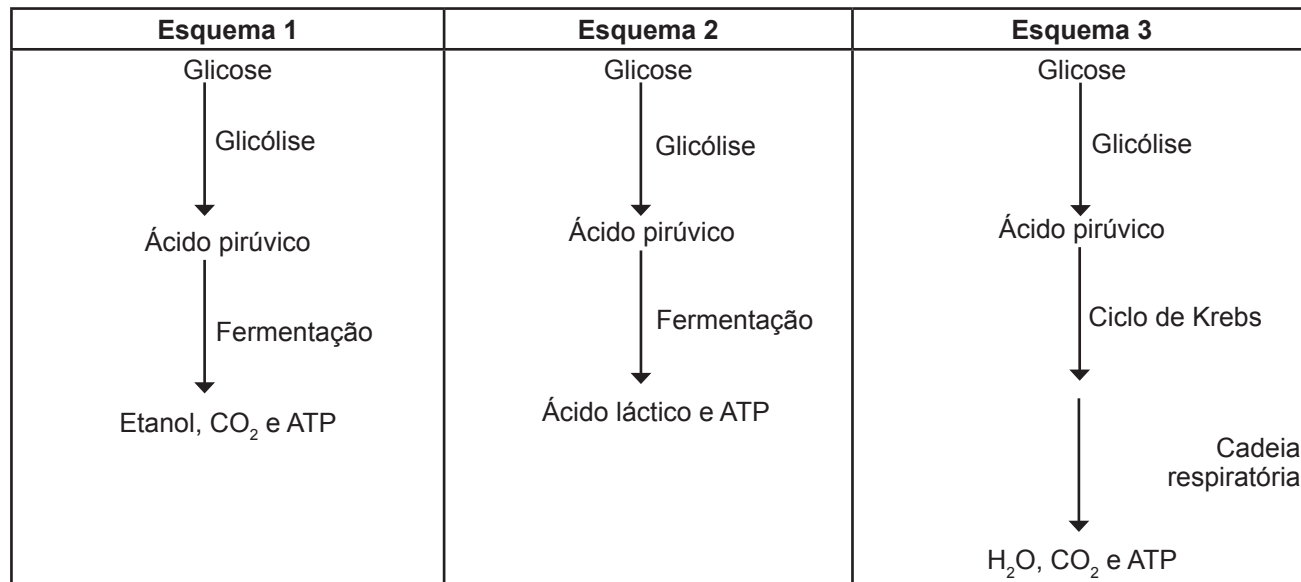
| Esquema 1 | Esquema 2 | Esquema 3 |
|---|---|---|
| Glicose<br>Glicólise<br>Ácido pirúvico<br>Fermentação<br>Etanol, $CO_2$ e ATP | Glicose<br>Glicólise<br>Ácido pirúvico<br>Fermentação<br>Ácido láctico e ATP | Glicose<br>Glicólise<br>Ácido pirúvico<br>Ciclo de Krebs<br>Cadeia respiratória<br>$H_2O$, $CO_2$ e ATP |